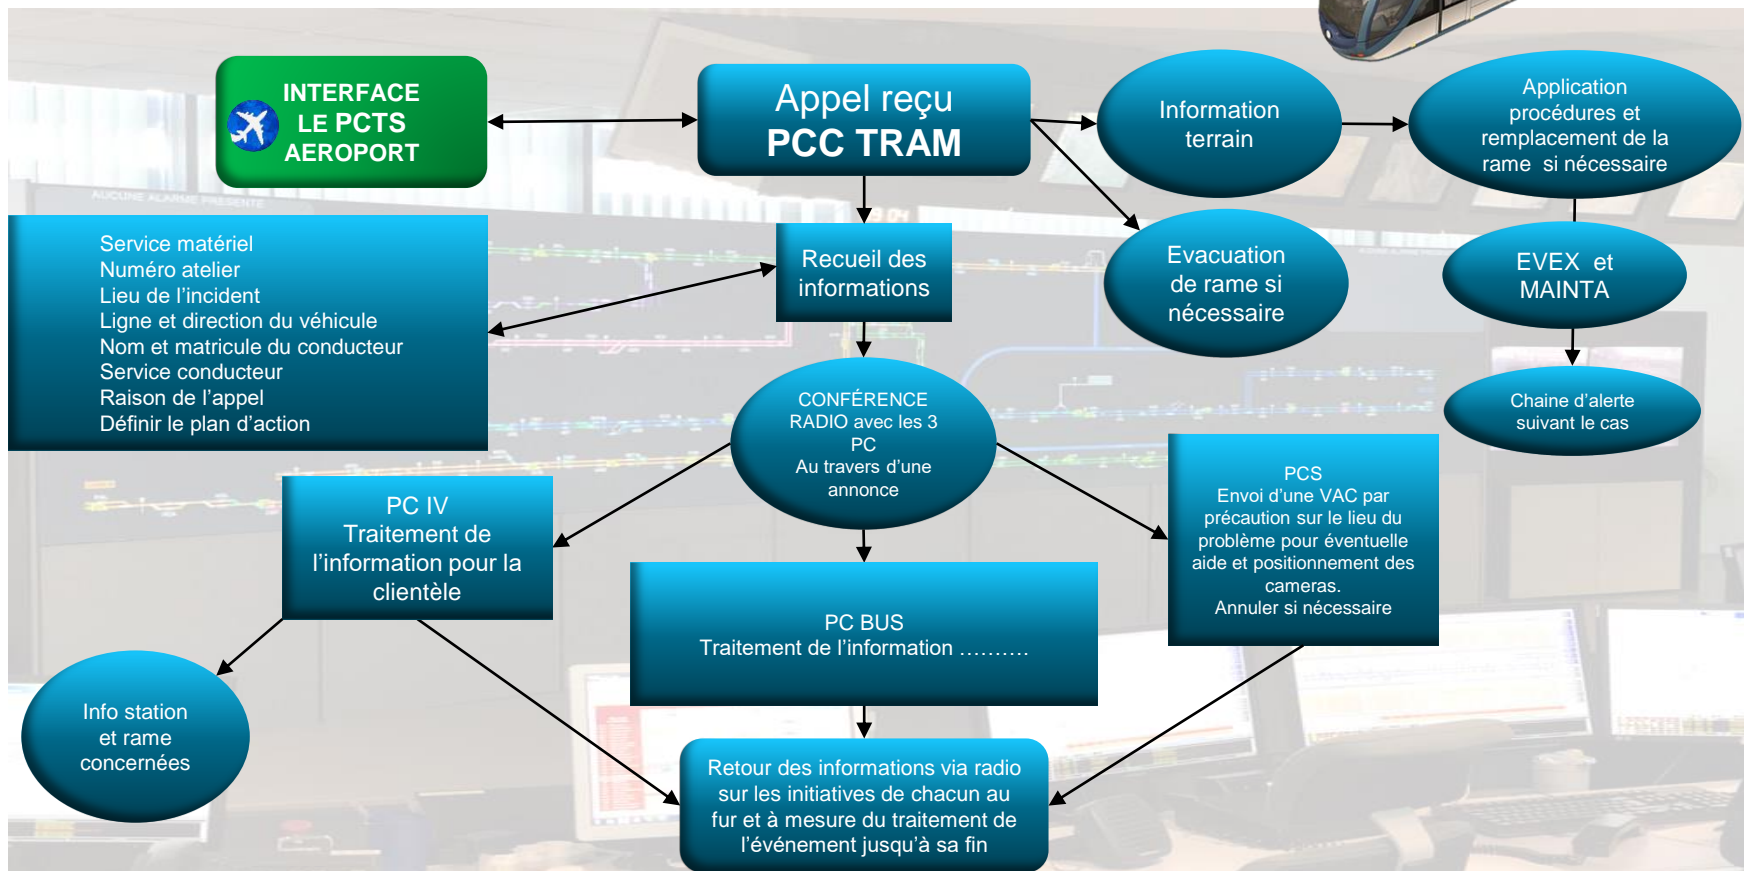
INTERFACE LE PCTS AEROPORT

Appel reçu
PCC TRAM

Information terrain

Application procédures et remplacement de la rame si nécessaire

AUCUNE ALARME PRESENTE

Service matériel
Numéro atelier
Lieu de l'incident
Ligne et direction du véhicule
Nom et matricule du conducteur
Service conducteur
Raison de l'appel
Définir le plan d'action

Recueil des informations

Evacuation de rame si nécessaire

EVEX et MAINTA

Chaine d'alerte suivant le cas

CONFÉRENCE RADIO avec les 3 PC
Au travers d'une annonce

PC IV
Traitement de l'information pour la clientèle

PCS
Envoi d'une VAC par précaution sur le lieu du problème pour éventuelle aide et positionnement des cameras.
Annuler si nécessaire

PC BUS
Traitement de l'information ……….

Info station et rame concernées

Retour des informations via radio sur les initiatives de chacun au fur et à mesure du traitement de l'événement jusqu'à sa fin